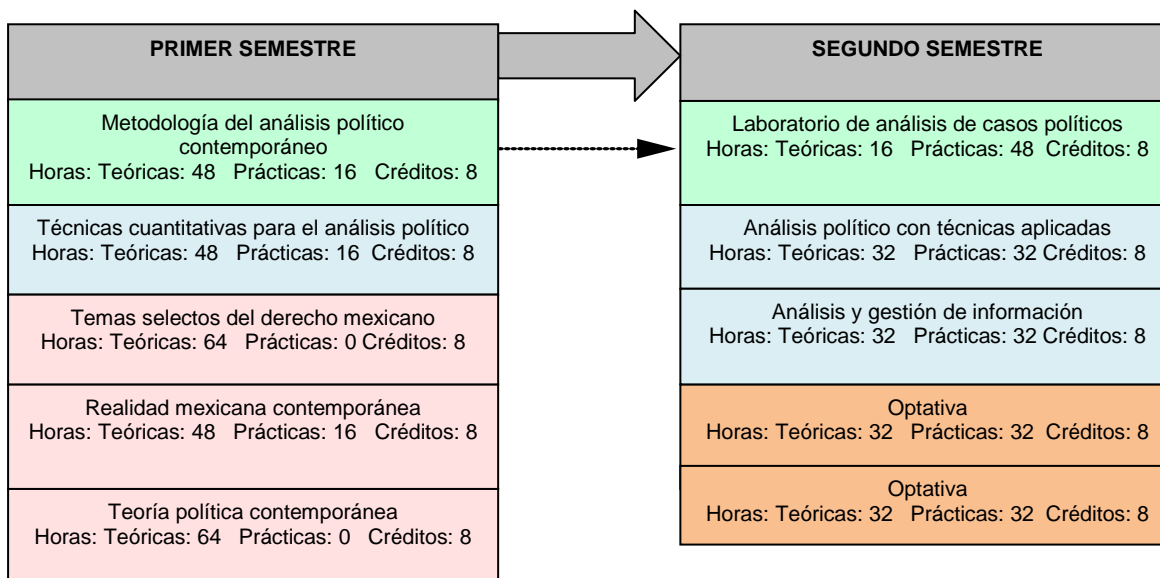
PRIMER SEMESTRE

Metodología del análisis político contemporáneo
Horas: Teóricas: 48 Prácticas: 16 Créditos: 8

Técnicas cuantitativas para el análisis político
Horas: Teóricas: 48 Prácticas: 16 Créditos: 8

Temas selectos del derecho mexicano
Horas: Teóricas: 64 Prácticas: 0 Créditos: 8

Realidad mexicana contemporánea
Horas: Teóricas: 48 Prácticas: 16 Créditos: 8

Teoría política contemporánea
Horas: Teóricas: 64 Prácticas: 0 Créditos: 8

SEGUNDO SEMESTRE

Laboratorio de análisis de casos políticos
Horas: Teóricas: 16 Prácticas: 48 Créditos: 8

Análisis político con técnicas aplicadas
Horas: Teóricas: 32 Prácticas: 32 Créditos: 8

Análisis y gestión de información
Horas: Teóricas: 32 Prácticas: 32 Créditos: 8

Optativa
Horas: Teóricas: 32 Prácticas: 32 Créditos: 8

Optativa
Horas: Teóricas: 32 Prácticas: 32 Créditos: 8